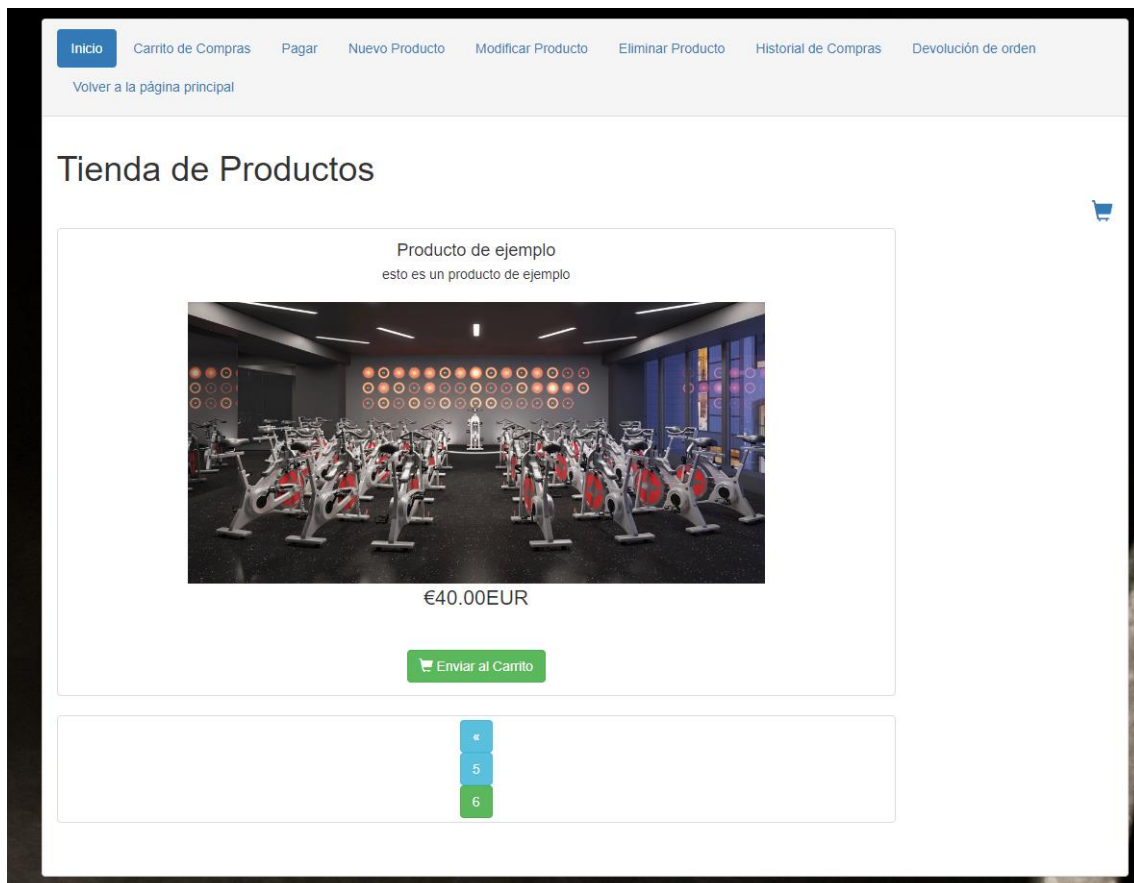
Inicio Carrito de Compras Pagar Nuevo Producto Modificar Producto Eliminar Producto Historial de Compras Devolución de orden Volver a la página principal

Tienda de Productos

Producto de ejemplo
esto es un producto de ejemplo

€40.00EUR

Enviar al Carrito

«
5
6